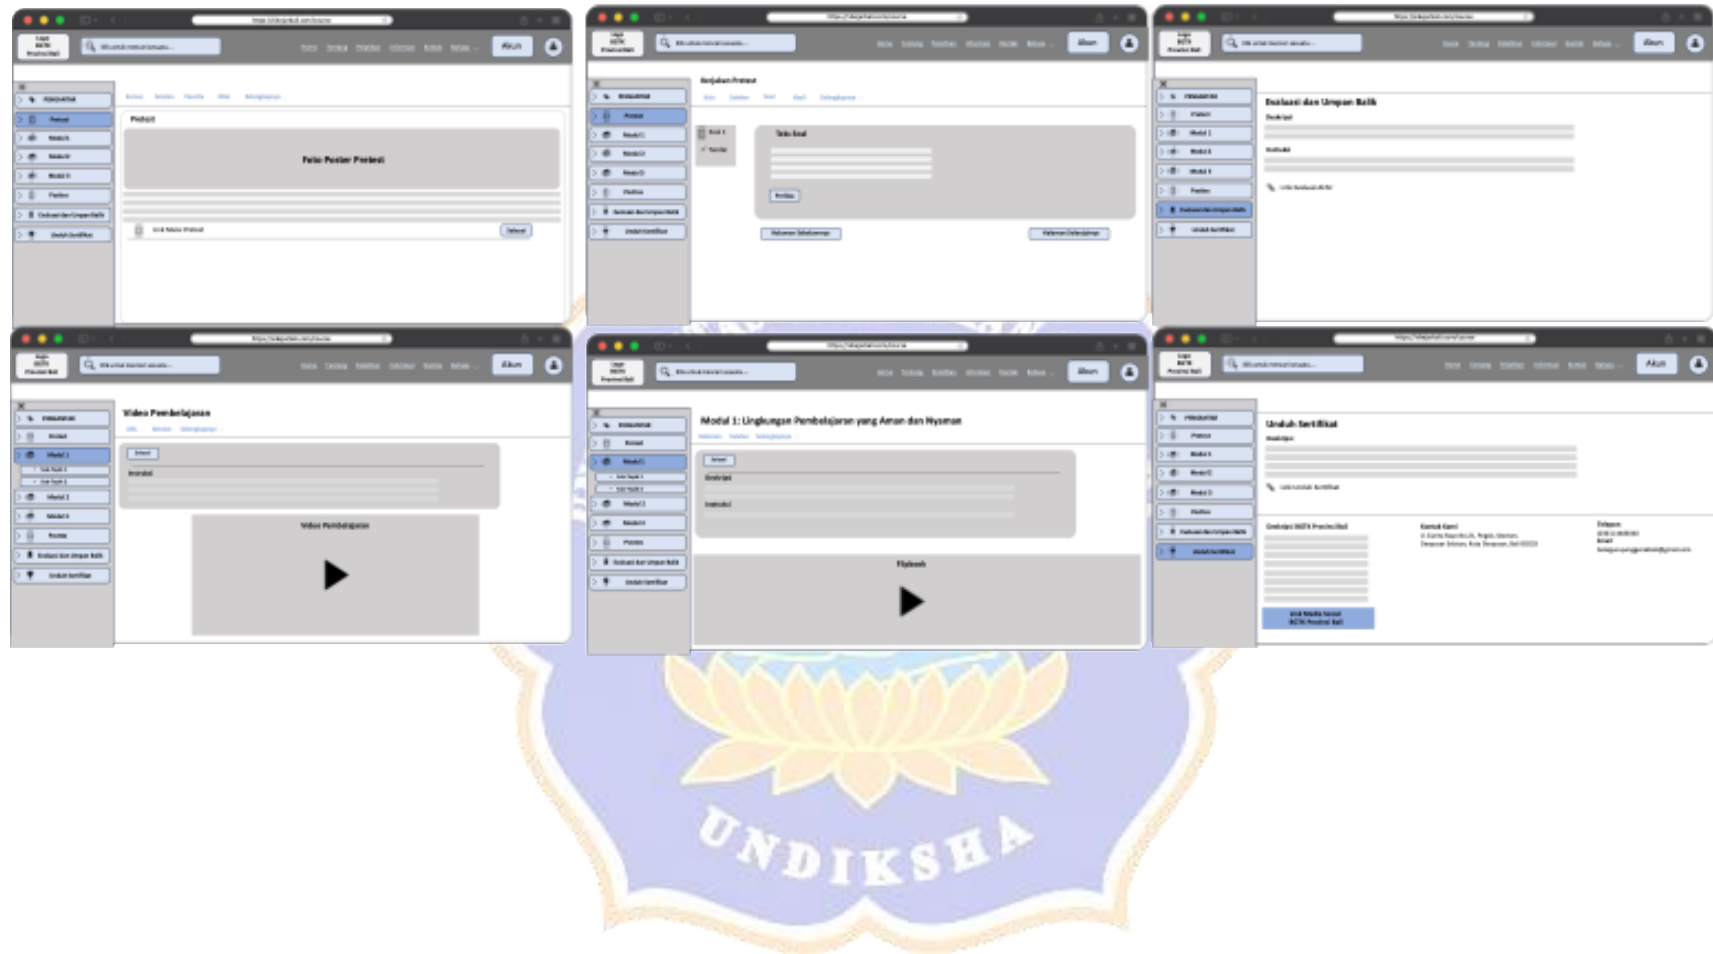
Akun
PENDAHULUAN
Pretest
Modul 1
Modul 2
Modul 3
Posttest
Evaluasi dan Umpan Balik
Unduh Sertifikat
Pretest
Foto Poster Pretest
Unduh

Kerjakan Pretest
Teks Soal
Halaman Sebelumnya
Halaman Selanjutnya

Evaluasi dan Umpan Balik
Deskripsi
Instruksi

Video Pembelajaran
Deskripsi
Video Pembelajaran

Modul 1: Lingkungan Pembelajaran yang Aman dan Nyaman
Deskripsi
Instruksi
Flipbook

Unduh Sertifikat
Deskripsi
Kontak Kami
Telepon
Email

UNDIKSHA